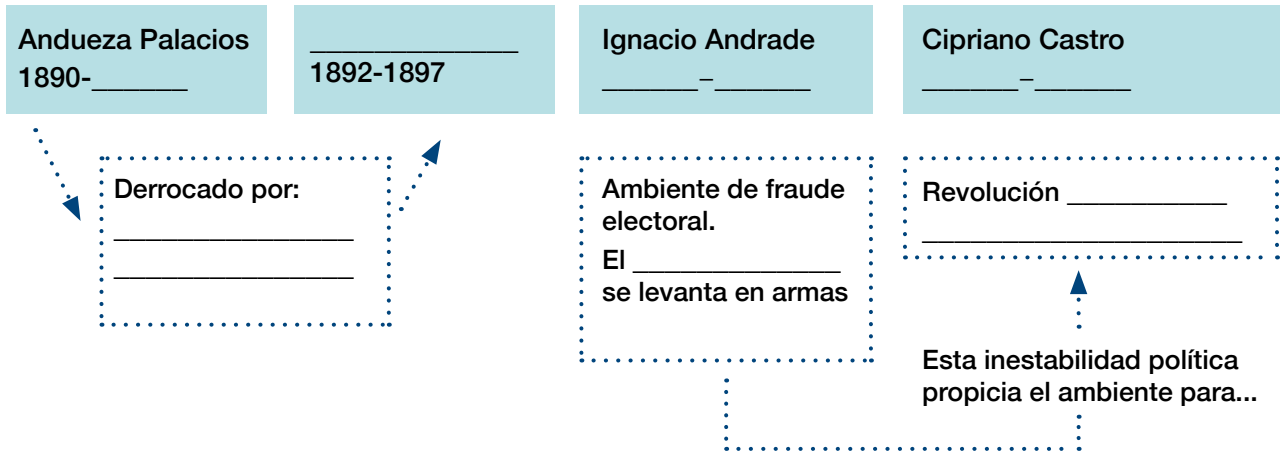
Andueza Palacios
1890-______

______________
1892-1897

Ignacio Andrade
______-______

Cipriano Castro
______-______

Derrocado por:
________________
________________

Ambiente de fraude electoral.
El ______________ se levanta en armas

Revolución ___________
_______________________

Esta inestabilidad política propicia el ambiente para...